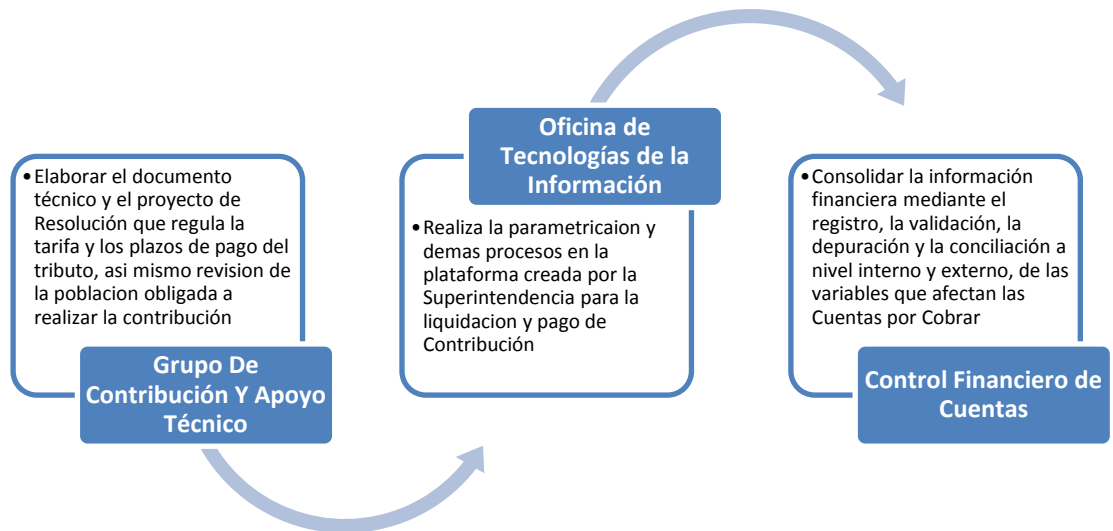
• Elaborar el documento técnico y el proyecto de Resolución que regula la tarifa y los plazos de pago del tributo, asi mismo revision de la poblacion obligada a realizar la contribución

Grupo De Contribución Y Apoyo Técnico

Oficina de Tecnologías de la Información

• Realiza la parametricaion y demas procesos en la plataforma creada por la Superintendencia para la liquidacion y pago de Contribución

• Consolidar la información financiera mediante el registro, la validación, la depuración y la conciliación a nivel interno y externo, de las variables que afectan las Cuentas por Cobrar

Control Financiero de Cuentas